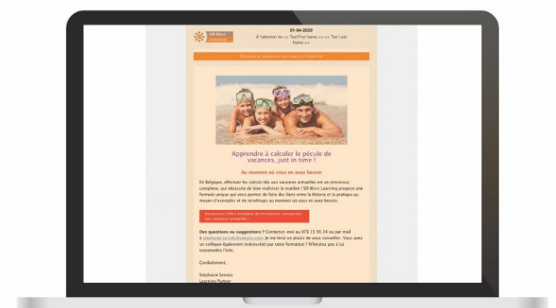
01-04-2020

À l'attention de <<ToeFirst Name>> <<Toe Last Name>>

Au moment où vous en avez besoin

Apprendre à calculer le pécule de vacances, just in time !

En Belgique, effectuer les calculs liés aux vacances annuelles est un processus complexe, qui nécessite de bien maîtriser la matière ! SD Worx Learning propose une formule unique qui vous permet de faire des liens entre la théorie et la pratique au moyen d'exemples et de roadmaps au moment où vous en avez besoin.

Des questions ou suggestions ? Contactez-moi au 078 15 90 24 ou par mail à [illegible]. Je me ferai un plaisir de vous conseiller. Vous avez un collègue également intéressé par cette formation ? N'hésitez pas à lui transmettre l'info.

Cordialement,

Stéphanie Servais
Learning Partner